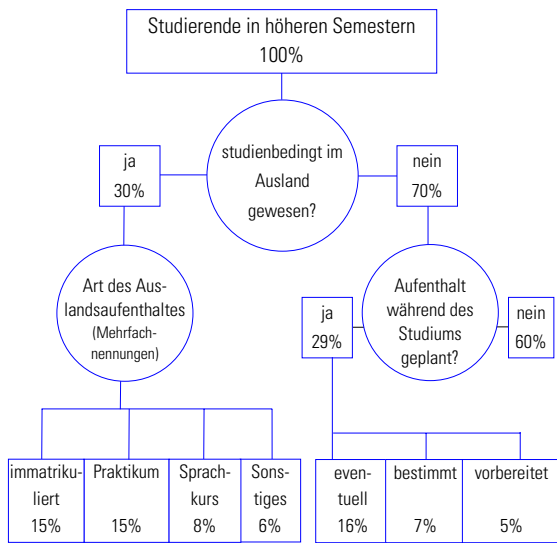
Studierende in höheren Semestern
100%

studienbedingt im Ausland gewesen?

ja
30%

nein
70%

Art des Auslandsaufenthaltes
(Mehrfachnennungen)

Aufenthalt während des Studiums geplant?

ja
29%

nein
60%

immatrikuliert
15%

Praktikum
15%

Sprachkurs
8%

Sonstiges
6%

eventuell
16%

bestimmt
7%

vorbereitet
5%